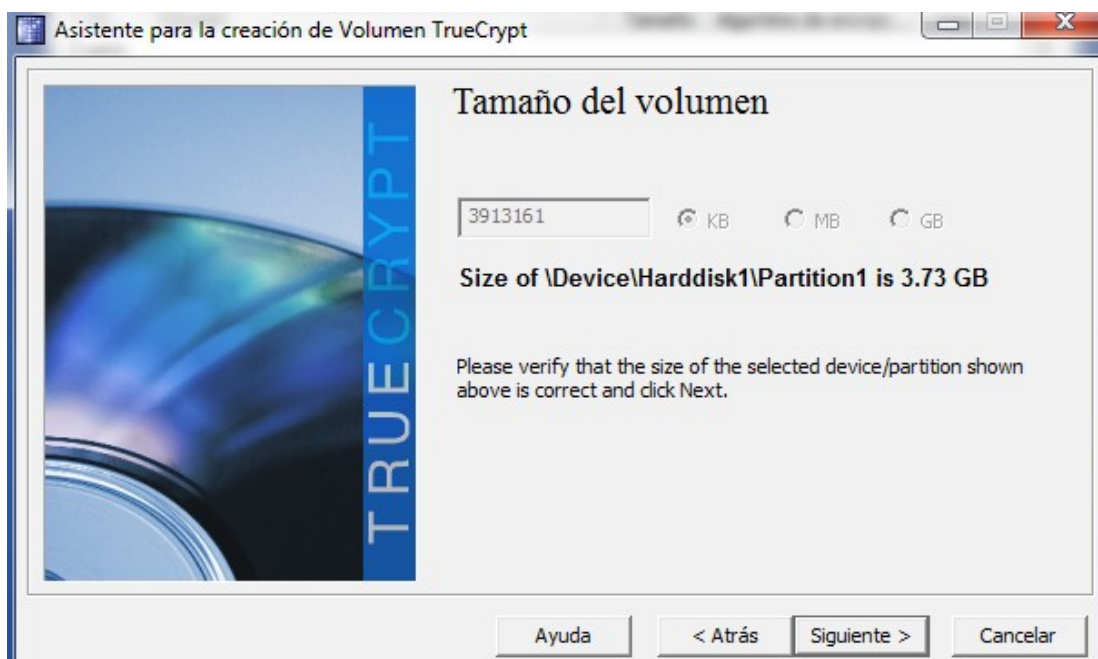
Asistente para la creación de Volumen TrueCrypt

TRUECRYPT

Tamaño del volumen

3913161

KB MB GB

Size of \Device\Harddisk1\Partition1 is 3.73 GB

Please verify that the size of the selected device/partition shown above is correct and click Next.

Ayuda < Atrás Siguiente > Cancelar